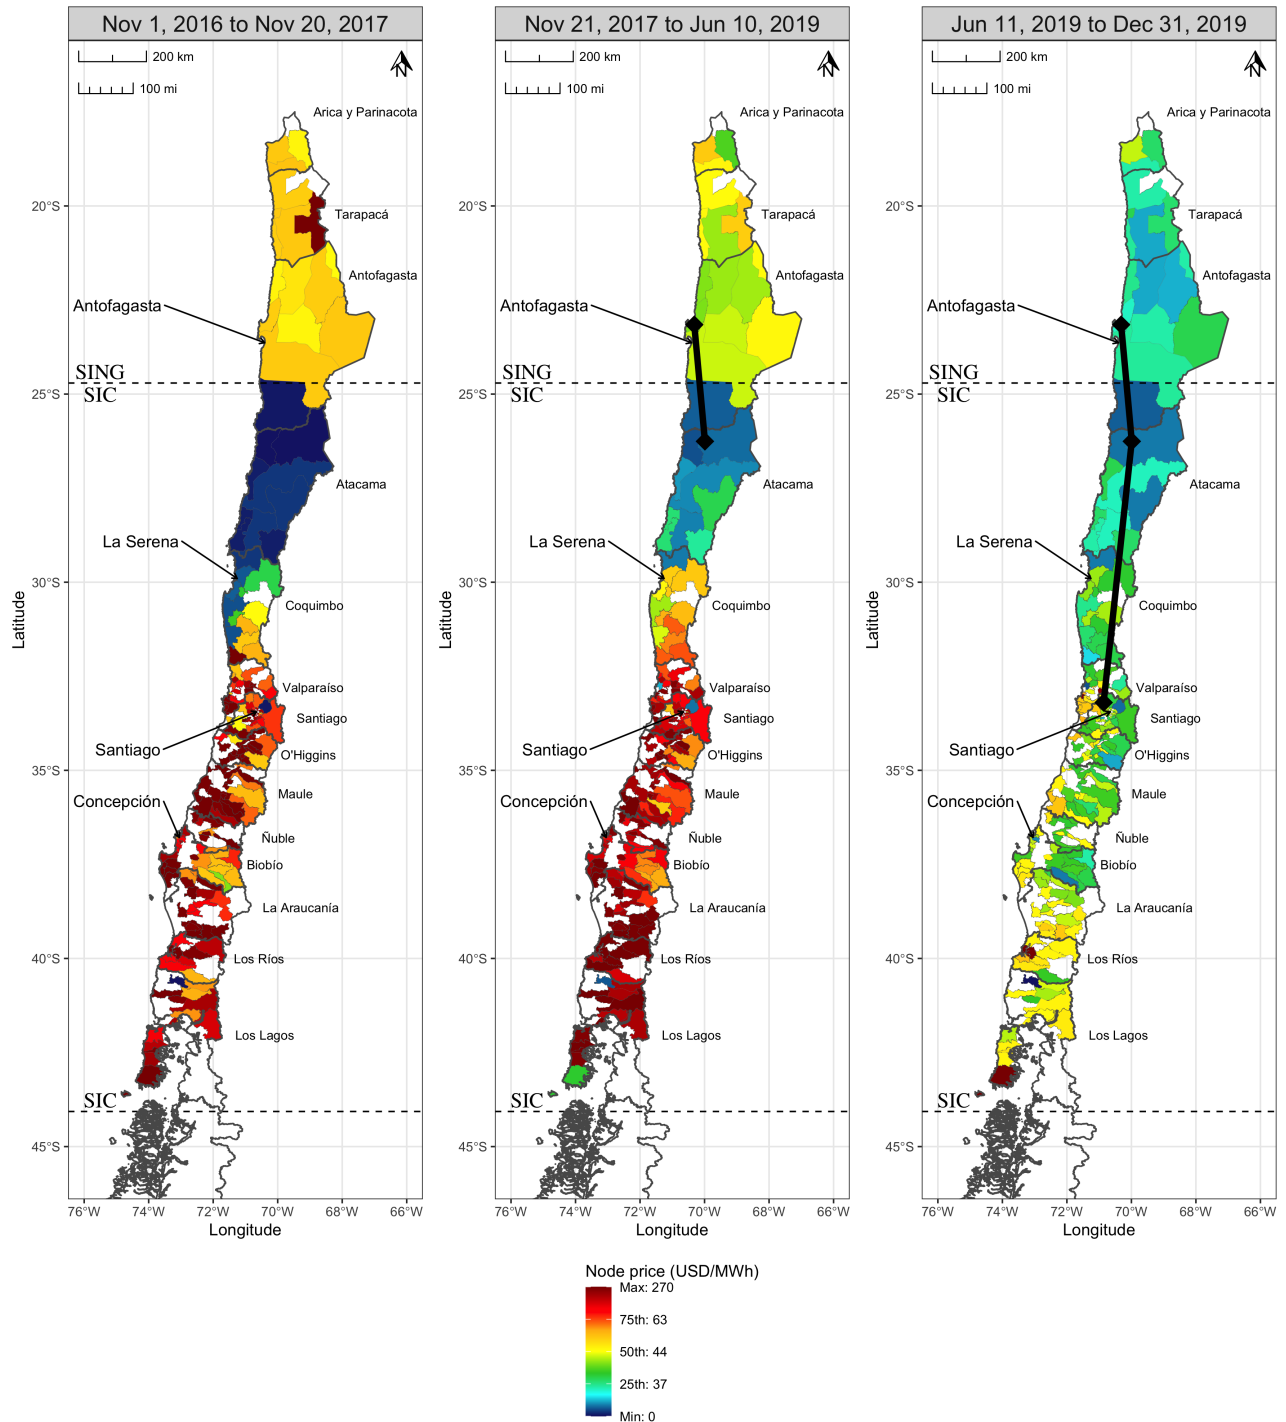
Nov 1, 2016 to Nov 20, 2017

200 km
100 mi
N

Arica y Parinacota
Tarapacá
Antofagasta
Antofagasta
SING
SIC
Atacama
La Serena
Coquimbo
Valparaíso
Santiago
Santiago
O'Higgins
Maule
Concepción
Ñuble
Biobío
La Araucanía
Los Ríos
Los Lagos
SIC

20°S
25°S
30°S
35°S
40°S
45°S
Latitude
76°W 74°W 72°W 70°W 68°W 66°W
Longitude

Nov 21, 2017 to Jun 10, 2019

200 km
100 mi
N

Arica y Parinacota
Tarapacá
Antofagasta
Antofagasta
SING
SIC
Atacama
La Serena
Coquimbo
Valparaíso
Santiago
Santiago
O'Higgins
Maule
Concepción
Ñuble
Biobío
La Araucanía
Los Ríos
Los Lagos
SIC

20°S
25°S
30°S
35°S
40°S
45°S
Latitude
76°W 74°W 72°W 70°W 68°W 66°W
Longitude

Jun 11, 2019 to Dec 31, 2019

200 km
100 mi
N

Arica y Parinacota
Tarapacá
Antofagasta
Antofagasta
SING
SIC
Atacama
La Serena
Coquimbo
Valparaíso
Santiago
Santiago
O'Higgins
Maule
Concepción
Ñuble
Biobío
La Araucanía
Los Ríos
Los Lagos
SIC

20°S
25°S
30°S
35°S
40°S
45°S
Latitude
76°W 74°W 72°W 70°W 68°W 66°W
Longitude

Node price (USD/MWh)
Max: 270
75th: 63
50th: 44
25th: 37
Min: 0